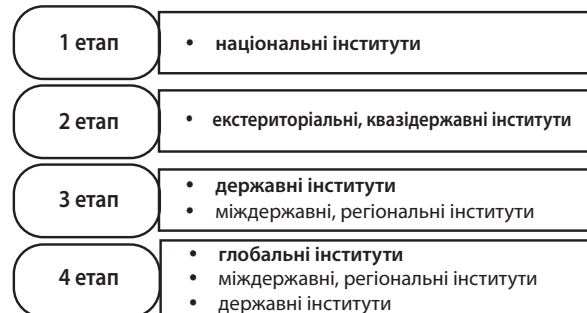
1 етап
• національні інститути

2 етап
• екстериторіальні, квазідержавні інститути

3 етап
• державні інститути
• міждержавні, регіональні інститути

4 етап
• глобальні інститути
• міждержавні, регіональні інститути
• державні інститути